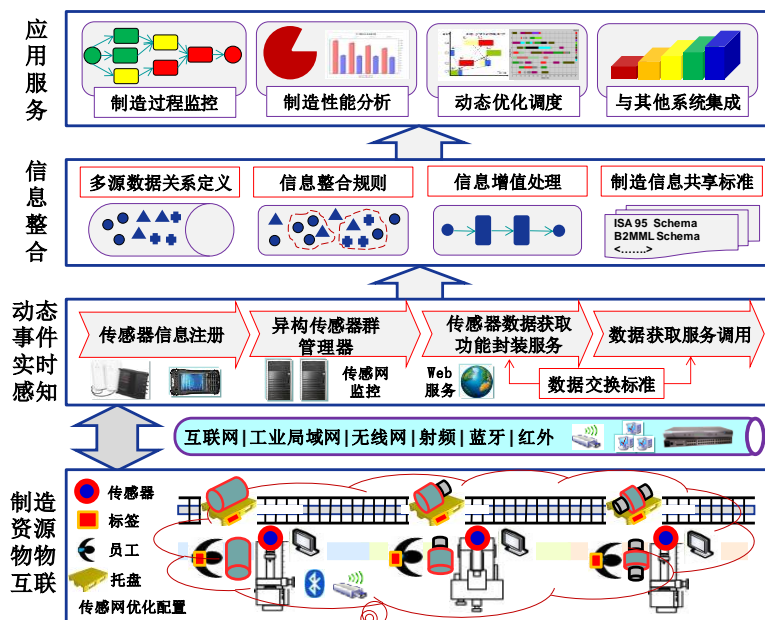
应用服务

制造过程监控

制造性能分析

动态优化调度

与其他系统集成

信息整合

多源数据关系定义

信息整合规则

信息增值处理

制造信息共享标准

ISA 95 Schema
B2MML Schema
<.......>

动态事件实时感知

传感器信息注册

异构传感器群管理器

传感器数据获取功能封装服务

数据获取服务调用

传感网监控

Web 服务

数据交换标准

互联网 | 工业局域网 | 无线网 | 射频 | 蓝牙 | 红外

制造资源物物互联

传感器

标签

员工

托盘

传感网优化配置